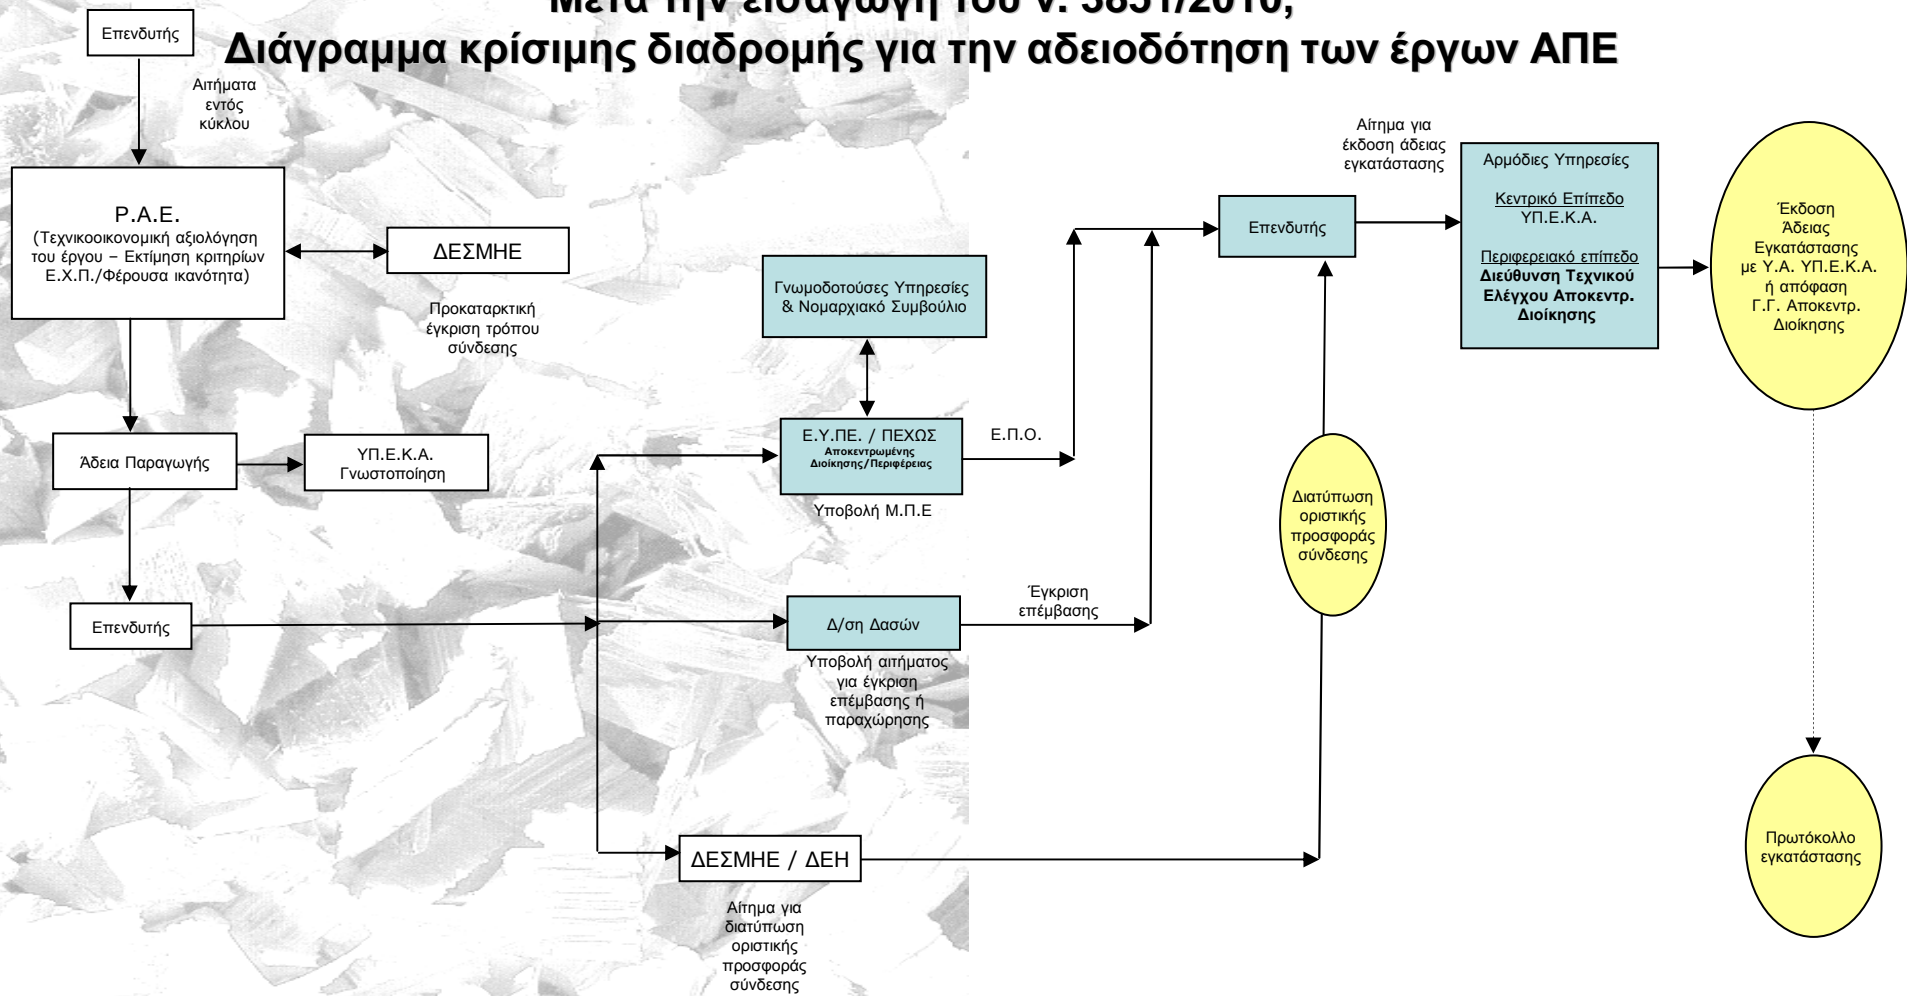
Μετά την εισαγωγή του ν. 3851/2010,
Διάγραμμα κρίσιμης διαδρομής για την αδειοδότηση των έργων ΑΠΕ

Επενδυτής

Αιτήματα εντός κύκλου

Ρ.Α.Ε.
(Τεχνικοοικονομική αξιολόγηση του έργου – Εκτίμηση κριτηρίων Ε.Χ.Π./Φέρουσα ικανότητα)

ΔΕΣΜΗΕ

Προκαταρκτική έγκριση τρόπου σύνδεσης

Άδεια Παραγωγής

ΥΠ.Ε.Κ.Α.
Γνωστοποίηση

Επενδυτής

Γνωμοδοτούσες Υπηρεσίες & Νομαρχιακό Συμβούλιο

Ε.Υ.ΠΕ. / ΠΕΧΩΣ
Αποκεντρωμένης Διοίκησης/Περιφέρειας

Υποβολή Μ.Π.Ε

Ε.Π.Ο.

Δ/ση Δασών

Υποβολή αιτήματος για έγκριση επέμβασης ή παραχώρησης

Έγκριση επέμβασης

ΔΕΣΜΗΕ / ΔΕΗ

Αίτημα για διατύπωση οριστικής προσφοράς σύνδεσης

Επενδυτής

Αίτημα για έκδοση άδειας εγκατάστασης

Διατύπωση οριστικής προσφοράς σύνδεσης

Αρμόδιες Υπηρεσίες

Κεντρικό Επίπεδο
ΥΠ.Ε.Κ.Α.

Περιφερειακό επίπεδο
Διεύθυνση Τεχνικού Ελέγχου Αποκεντρ. Διοίκησης

Έκδοση Άδειας Εγκατάστασης με Υ.Α. ΥΠ.Ε.Κ.Α. ή απόφαση Γ.Γ. Αποκεντρ. Διοίκησης

Πρωτόκολλο εγκατάστασης